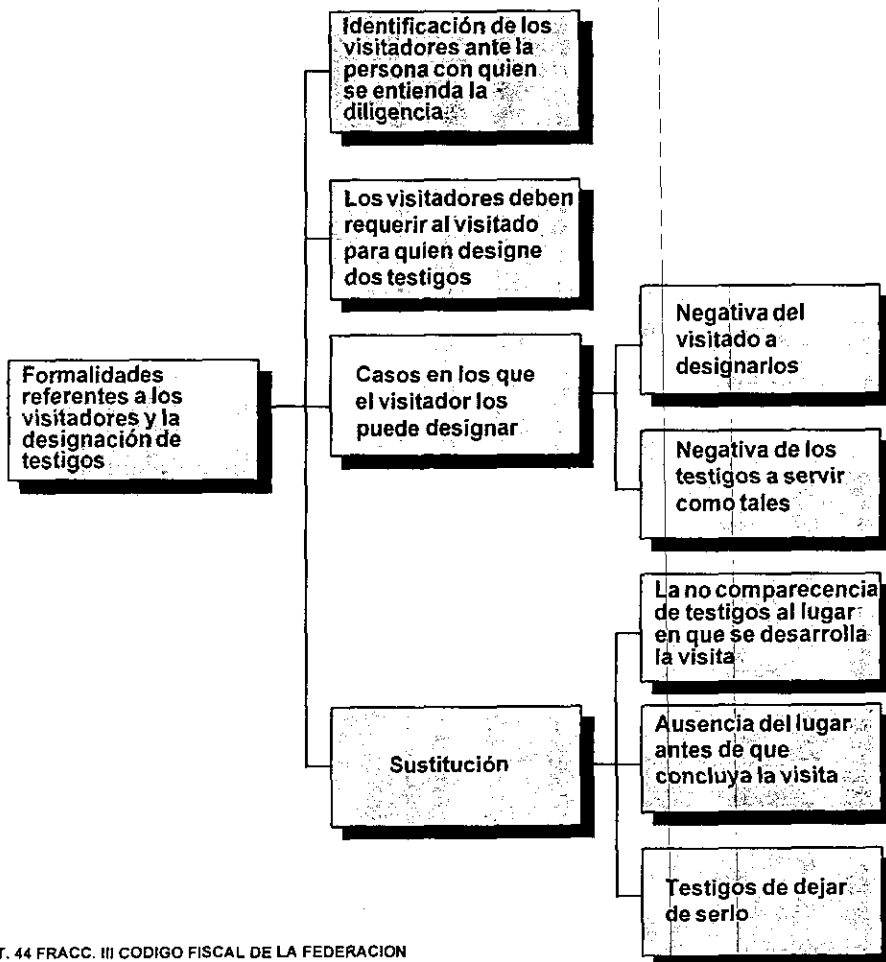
Formalidades referentes a los visitadores y la designación de testigos

Identificación de los visitadores ante la persona con quien se entienda la diligencia

Los visitadores deben requerir al visitado para quien designe dos testigos

Casos en los que el visitador los puede designar

Negativa del visitado a designarlos

Negativa de los testigos a servir como tales

Sustitución

La no comparecencia de testigos al lugar en que se desarrolla la visita

Ausencia del lugar antes de que concluya la visita

Testigos de dejar de serlo

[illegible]T. 44 FRACC. III CODIGO FISCAL DE LA FEDERACION